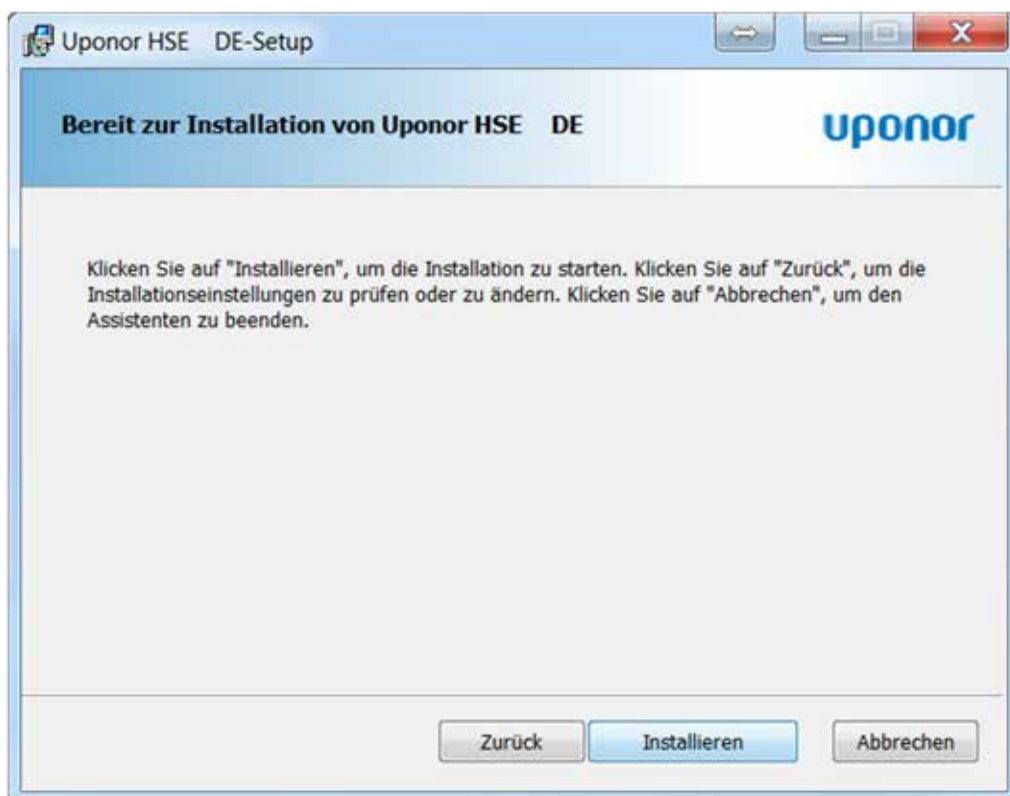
Uponor HSE DE-Setup

Bereit zur Installation von Uponor HSE DE

uponor

Klicken Sie auf "Installieren", um die Installation zu starten. Klicken Sie auf "Zurück", um die Installationseinstellungen zu prüfen oder zu ändern. Klicken Sie auf "Abbrechen", um den Assistenten zu beenden.

Zurück Installieren Abbrechen